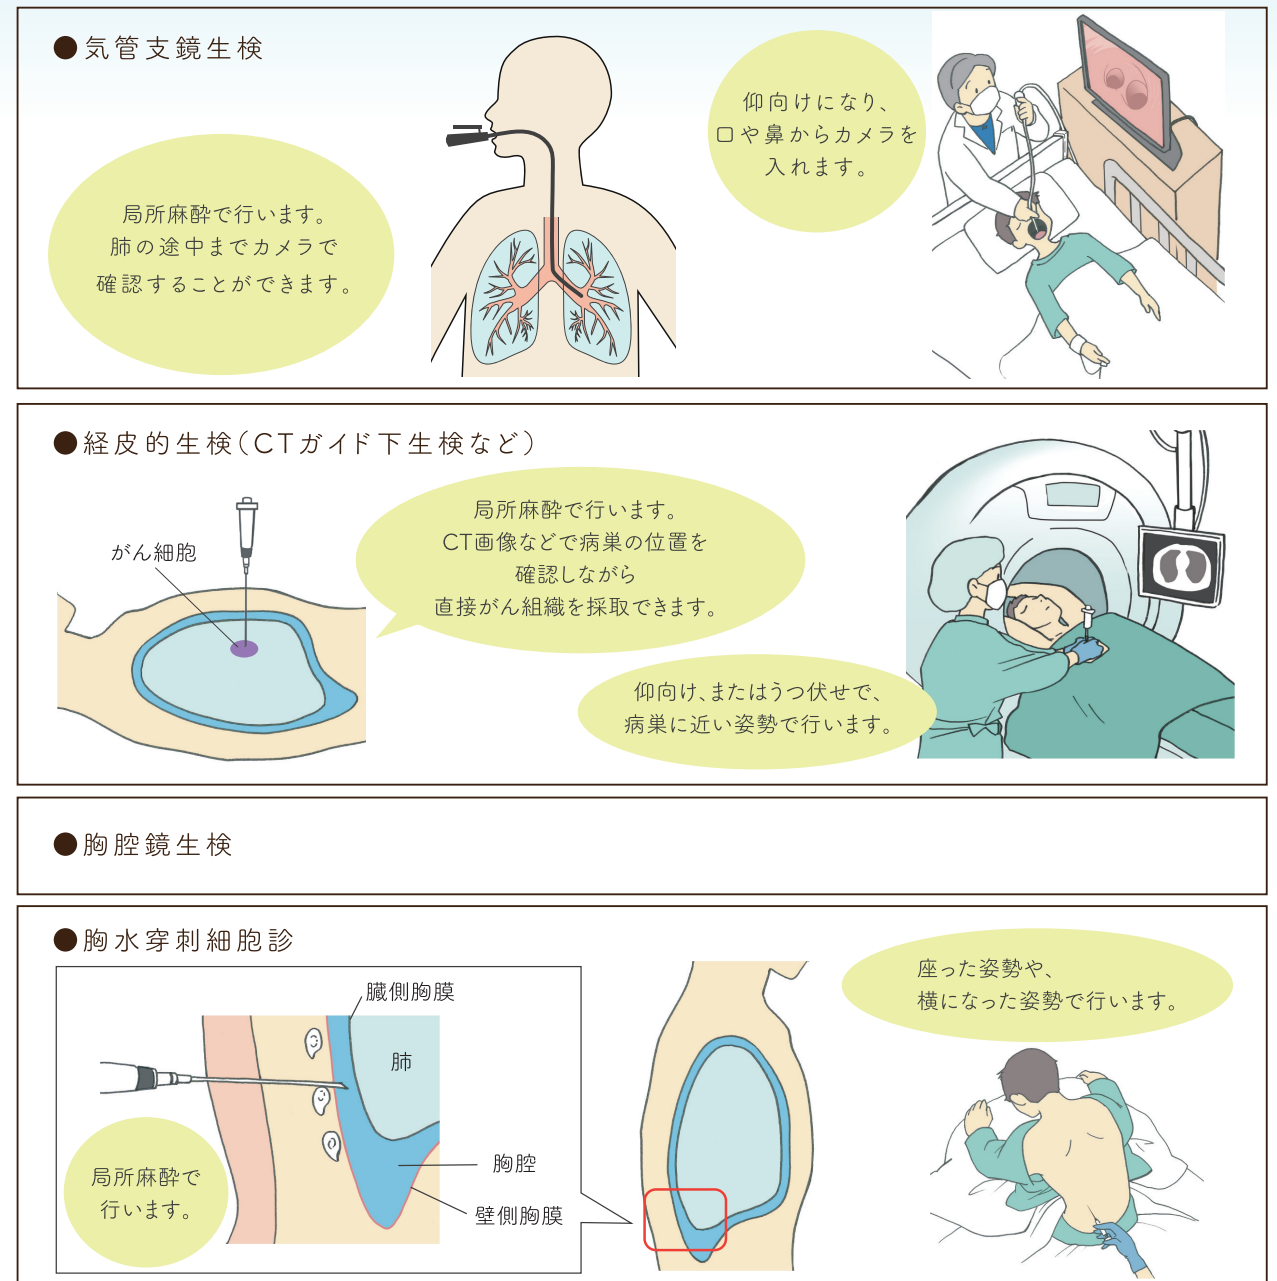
●気管支鏡生検

局所麻酔で行います。肺の途中までカメラで確認することができます。

仰向けになり、口や鼻からカメラを入れます。

●経皮的生検（CTガイド下生検など）

がん細胞

局所麻酔で行います。CT画像などで病巣の位置を確認しながら直接がん組織を採取できます。

仰向け、またはうつ伏せで、病巣に近い姿勢で行います。

●胸腔鏡生検

●胸水穿刺細胞診

臓側胸膜

肺

胸腔

壁側胸膜

局所麻酔で行います。

座った姿勢や、横になった姿勢で行います。